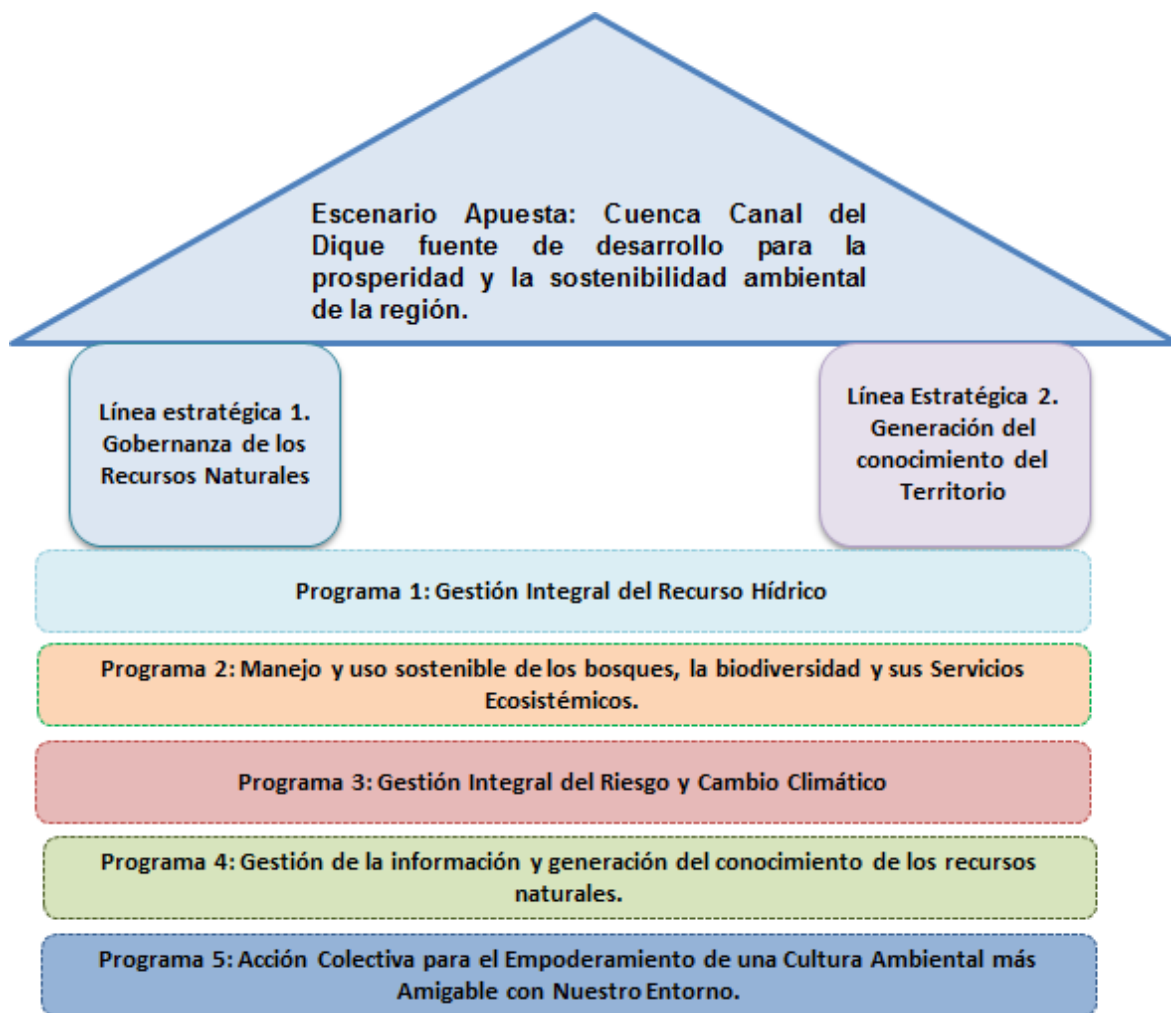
Escenario Apuesta: Cuenca Canal del Dique fuente de desarrollo para la prosperidad y la sostenibilidad ambiental de la región.

Línea estratégica 1. Gobernanza de los Recursos Naturales

Línea Estratégica 2. Generación del conocimiento del Territorio

Programa 1: Gestión Integral del Recurso Hídrico

Programa 2: Manejo y uso sostenible de los bosques, la biodiversidad y sus Servicios Ecosistémicos.

Programa 3: Gestión Integral del Riesgo y Cambio Climático

Programa 4: Gestión de la información y generación del conocimiento de los recursos naturales.

Programa 5: Acción Colectiva para el Empoderamiento de una Cultura Ambiental más Amigable con Nuestro Entorno.